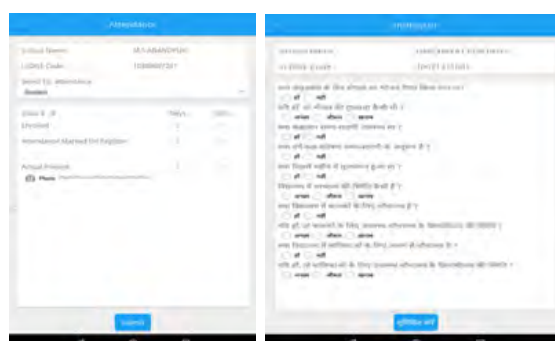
Attendance

School Name: M.S.ANANDPUR
UDISE Code: 10080607301

Select Ca. Attendance
Student

Class 1 - 8 | Boys | Girls
Enrolled
Attendance Marked On Register
Actual Present
Photo

Submit

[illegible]

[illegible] | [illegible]
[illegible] | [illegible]

क्या विद्यालय में किस योजना का भोजन दिया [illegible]?
हाँ नहीं
यदि हाँ, तो भोजन की गुणवत्ता कैसी थी?
उत्तम औसत खराब
क्या विद्यालय प्रांगण साफ सुथरा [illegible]?
हाँ नहीं
क्या सभी कक्ष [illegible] है?
हाँ नहीं
क्या पिछली महीने से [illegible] हुआ था?
हाँ नहीं
विद्यालय में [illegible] कैसी है?
उत्तम औसत खराब
क्या विद्यालय में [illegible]?
हाँ नहीं
यदि हाँ, तो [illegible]?
उत्तम औसत खराब
क्या विद्यालय में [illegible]?
हाँ नहीं
यदि हाँ, तो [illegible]?
उत्तम औसत खराब

सुरक्षित करें